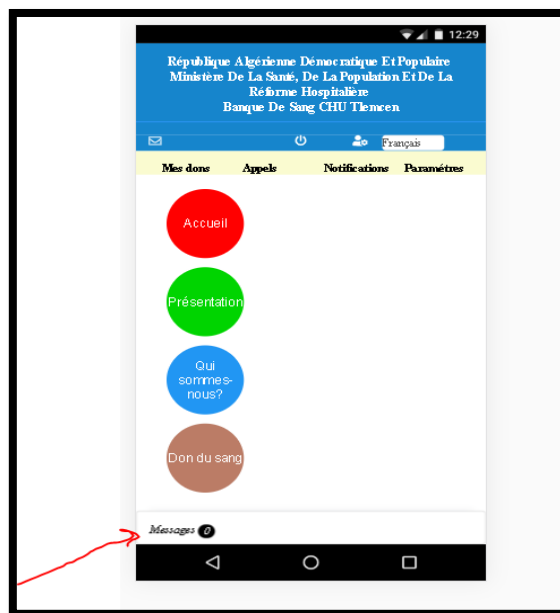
12:29

République Algérienne Démocratique Et Populaire
Ministère De La Santé, De La Population Et De La Réforme Hospitalière
Banque De Sang CHU Tlemcen

Français

Mes dons
Appels
Notifications
Paramètres

Accueil

Présentation

Qui sommes-nous?

Don du sang

Messages 0